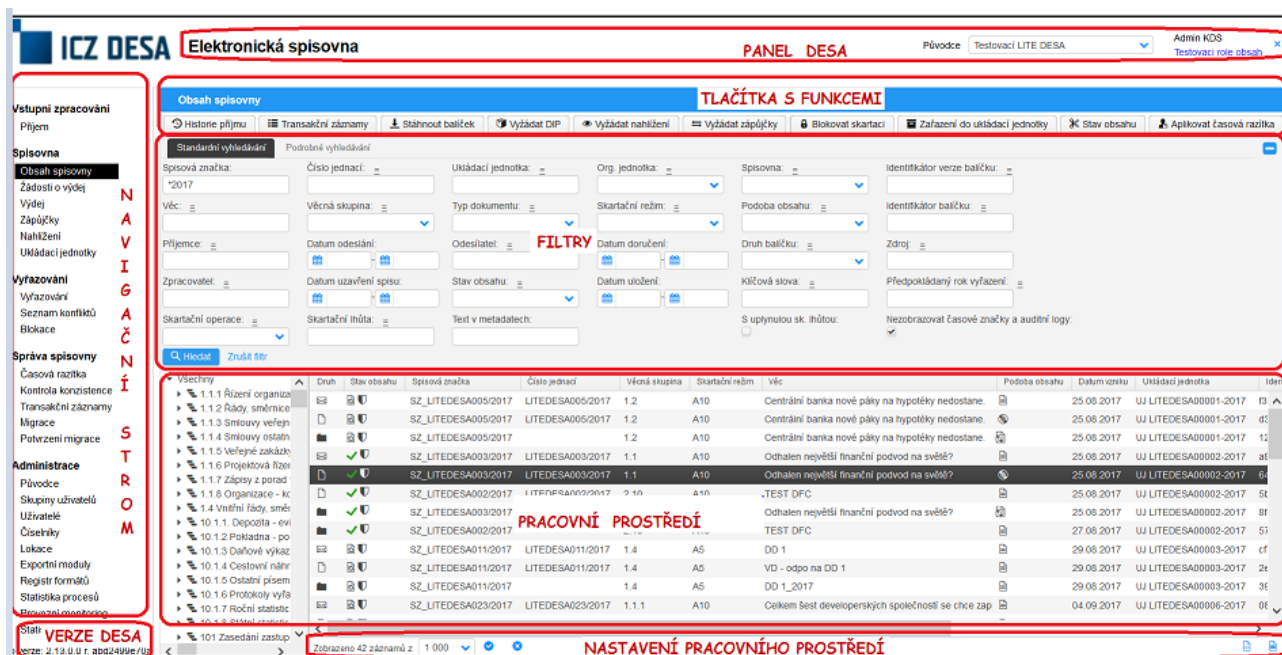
ICZ DESA

Elektronická spisovna

PANEL DESA

Původce Testovací LITE DESA

Admin KDS
Testovací role obsah

Vstupní zpracování
Příjem

Spisovna
Obsah spisovny
Žádosti o výdej
Výdej
Zápůjčky
Nahlížení
Ukládací jednotky

Vyřazování
Vyřazování
Seznam konfliktů
Blokace

Správa spisovny
Časová razítka
Kontrola konzistence
Transakční záznamy
Migrace
Potvrzení migrace

Administrace
Původce
Skupiny uživatelů
Uživatelé
Číselníky
Lokace
Exportní moduly
Registr formátů
Statistika procesů
Provozní monitoring

NAVIGAČNÍ STROM

Stat
VERZE DESA
Verze: 2.13.0.0 r. abd2499e70a

Obsah spisovny

TLAČÍTKA S FUNKCEMI

Historie příjmu | Transakční záznamy | Stáhnout balíček | Vyžádat DIP | Vyžádat nahlížení | Vyžádat zápůjčky | Blokovat skartaci | Zařazení do ukládací jednotky | Stav obsahu | Aplikovat časová razítka

Standardní vyhledávání | Podrobné vyhledávání

Spisová značka: *2017
Číslo jednací:
Ukládací jednotka:
Org. jednotka:
Spisovna:
Identifikátor verze balíčku:
Věc:
Věcná skupina:
Typ dokumentu:
Skartační režim:
Podoba obsahu:
Identifikátor balíčku:
Příjemce:
Datum odeslání:
Odesílatel:
FILTRY
Datum doručení:
Druh balíčku:
Zdroj:
Zpracovatel:
Datum uzavření spisu:
Stav obsahu:
Datum uložení:
Klíčová slova:
Předpokládaný rok vyřazení:
Skartační operace:
Skartační lhůta:
Text v metadatech:
S uplynulou sk. lhůtou:
Nezobrazovat časové značky a auditní logy:

Hledat | Zrušit filtr

Všechny
1.1.1 Řízení organiza
1.1.2 Řády, směrnice
1.1.3 Smlouvy veřejn
1.1.4 Smlouvy ostatn
1.1.5 Veřejné zakázky
1.1.6 Projektová řízen
1.1.7 Zápisy z porad
1.1.8 Organizace - ko
1.4 Vnitřní řády, směr
10.1.1. Depozita - evi
10.1.2 Pokladna - po
10.1.3 Daňové výkaz
10.1.4 Cestovní náhr
10.1.5 Ostatní písem
10.1.6 Protokoly vyřa
10.1.7 Roční statistic
10.1.8 Státní statistic
101 Zasedání zastup

| Druh | Stav obsahu | Spisová značka | Číslo jednací | Věcná skupina | Skartační režim | Věc | Podoba obsahu | Datum vzniku | Ukládací jednotka | Iden |
|---|---|---|---|---|---|---|---|---|---|---|
| | | SZ_LITEDESA005/2017 | LITEDESA005/2017 | 1.2 | A10 | Centrální banka nové páky na hypotéky nedostane. | | 25.08.2017 | UJ LITEDESA00001-2017 | f3 |
| | | SZ_LITEDESA005/2017 | LITEDESA005/2017 | 1.2 | A10 | Centrální banka nové páky na hypotéky nedostane. | | 25.08.2017 | UJ LITEDESA00001-2017 | d3 |
| | | SZ_LITEDESA005/2017 | | 1.2 | A10 | Centrální banka nové páky na hypotéky nedostane. | | 25.08.2017 | UJ LITEDESA00001-2017 | 12 |
| | | SZ_LITEDESA003/2017 | LITEDESA003/2017 | 1.1 | A10 | Odhalen největší finanční podvod na světě? | | 25.08.2017 | UJ LITEDESA00002-2017 | a5 |
| | | SZ_LITEDESA003/2017 | LITEDESA003/2017 | 1.1 | A10 | Odhalen největší finanční podvod na světě? | | 25.08.2017 | UJ LITEDESA00002-2017 | 64 |
| | | SZ_LITEDESA002/2017 | LITEDESA002/2017 | 2.10 | A10 | TEST DFC | | 25.08.2017 | UJ LITEDESA00002-2017 | 5t |
| | | SZ_LITEDESA003/2017 | | | | Odhalen největší finanční podvod na světě? | | 25.08.2017 | UJ LITEDESA00002-2017 | 8f |
| | | SZ_LITEDESA002/2017 | | | | TEST DFC | | 27.08.2017 | UJ LITEDESA00002-2017 | 57 |
| | | SZ_LITEDESA011/2017 | LITEDESA011/2017 | 1.4 | A5 | DD 1 | | 29.08.2017 | UJ LITEDESA00003-2017 | cf |
| | | SZ_LITEDESA011/2017 | LITEDESA011/2017 | 1.4 | A5 | VD - odpo na DD 1 | | 29.08.2017 | UJ LITEDESA00003-2017 | 2e |
| | | SZ_LITEDESA011/2017 | | 1.4 | A5 | DD 1_2017 | | 29.08.2017 | UJ LITEDESA00003-2017 | 39 |
| | | SZ_LITEDESA023/2017 | LITEDESA023/2017 | 1.1.1 | A10 | Celkem šest developerských společností se chce zap | | 04.09.2017 | UJ LITEDESA00006-2017 | 61 |

PRACOVNÍ PROSTŘEDÍ

Zobrazeno 42 záznamů z 1 000

NASTAVENÍ PRACOVNÍHO PROSTŘEDÍ